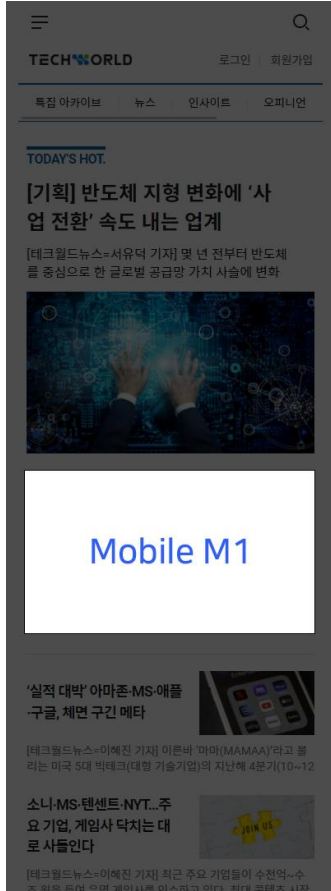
TECHWORLD

로그인 | 회원가입

특집 아카이브 | 뉴스 | 인사이트 | 오피니언

TODAY'S HOT.

[기획] 반도체 지형 변화에 '사업 전환' 속도 내는 업계

[테크월드뉴스=서유덕 기자] 몇 년 전부터 반도체를 중심으로 한 글로벌 공급망 가치 사슬에 변화

Mobile M1

'실적 대박' 아마존·MS·애플·구글, 체면 구긴 메타

[테크월드뉴스=이혜진 기자] 이른바 '마마(MAMAA)'라고 불리는 미국 5대 빅테크(대형 기술기업)의 지난해 4분기(10~12

소니·MS·텐센트·NYT...주요 기업, 게임사 닥치는 대로 사들인다

JOIN US

[테크월드뉴스=이혜진 기자] 최근 주요 기업들이 수천억~수 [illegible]